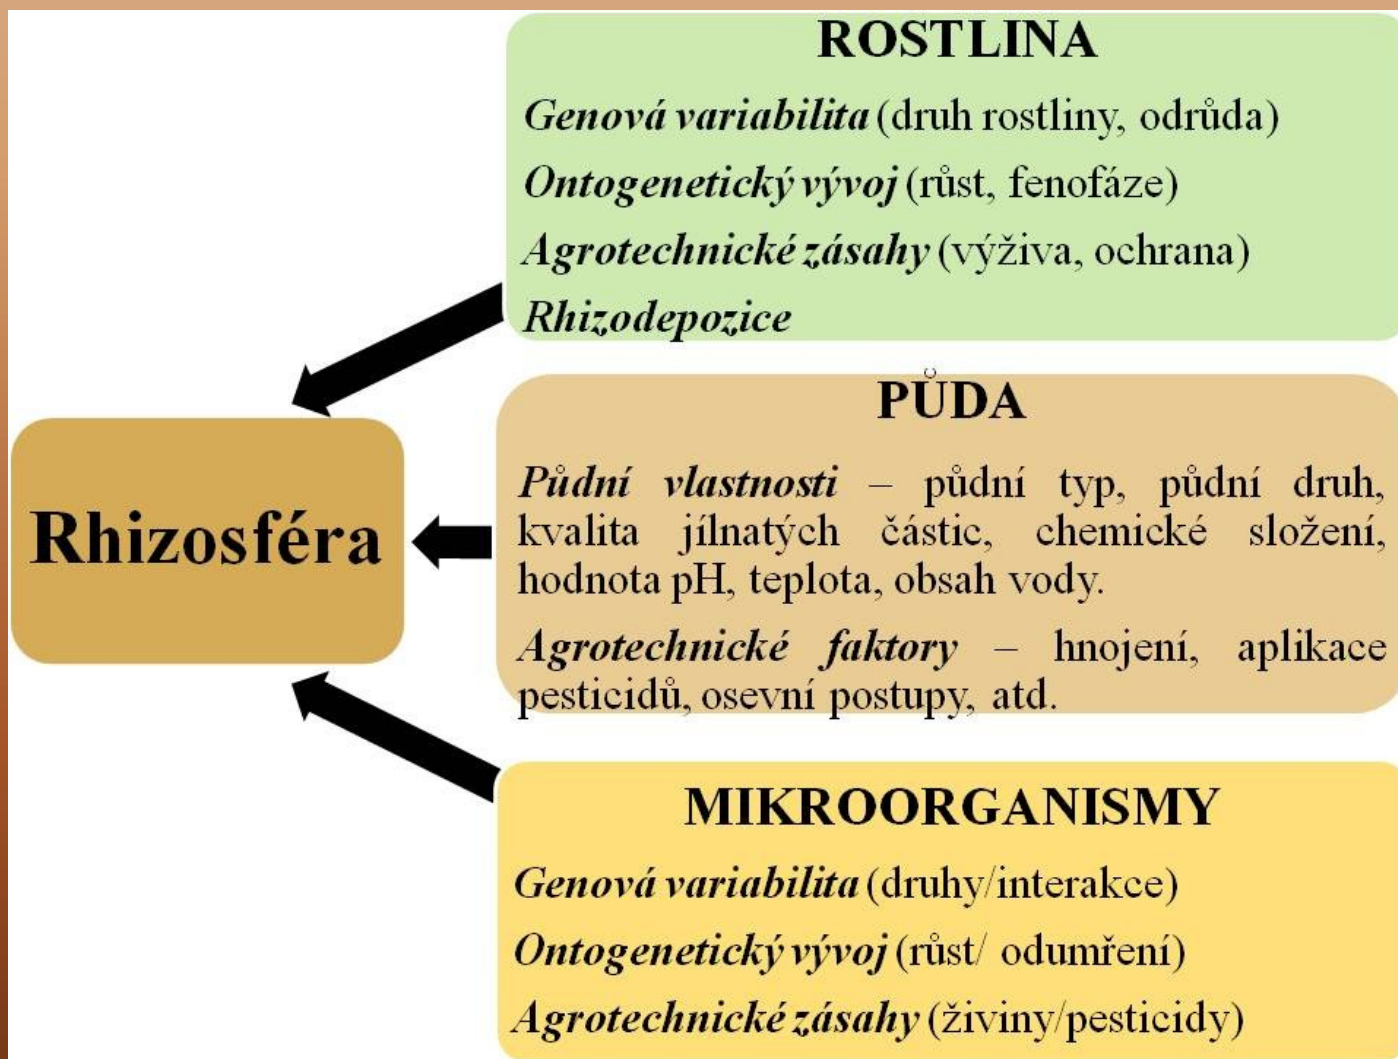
ROSTLINA

Genová variabilita (druh rostliny, odrůda)

Ontogenetický vývoj (růst, fenofáze)

Agrotechnické zásahy (výživa, ochrana)

Rhizodepozice

Rhizosféra

PŮDA

Půdní vlastnosti – půdní typ, půdní druh, kvalita jílnatých částic, chemické složení, hodnota pH, teplota, obsah vody.

Agrotechnické faktory – hnojení, aplikace pesticidů, osevní postupy, atd.

MIKROORGANISMY

Genová variabilita (druhy/interakce)

Ontogenetický vývoj (růst/ odumření)

Agrotechnické zásahy (živiny/pesticidy)